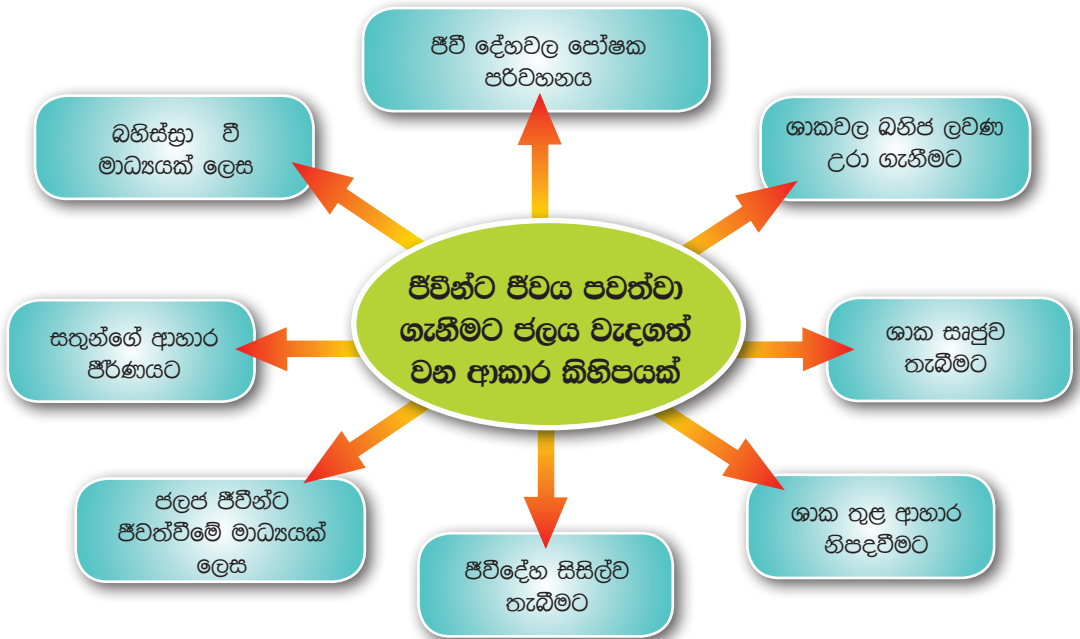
ජීවීන්ට ජීවය පවත්වා ගැනීමට ජලය වැදගත් වන ආකාර කිහිපයක්

ජීවී දේහවල පෝෂක පරිවහනය

ශාකවල ඛනිජ ලවණ උරා ගැනීමට

ශාක සෘජුව තැබීමට

ශාක තුළ ආහාර නිපදවීමට

ජීවීදේහ සිසිල්ව තැබීමට

ජලජ ජීවීන්ට ජීවත්වීමේ මාධ්‍යයක් ලෙස

සතුන්ගේ ආහාර ජීර්ණයට

බහිස්‍රා වී මාධ්‍යයක් ලෙස